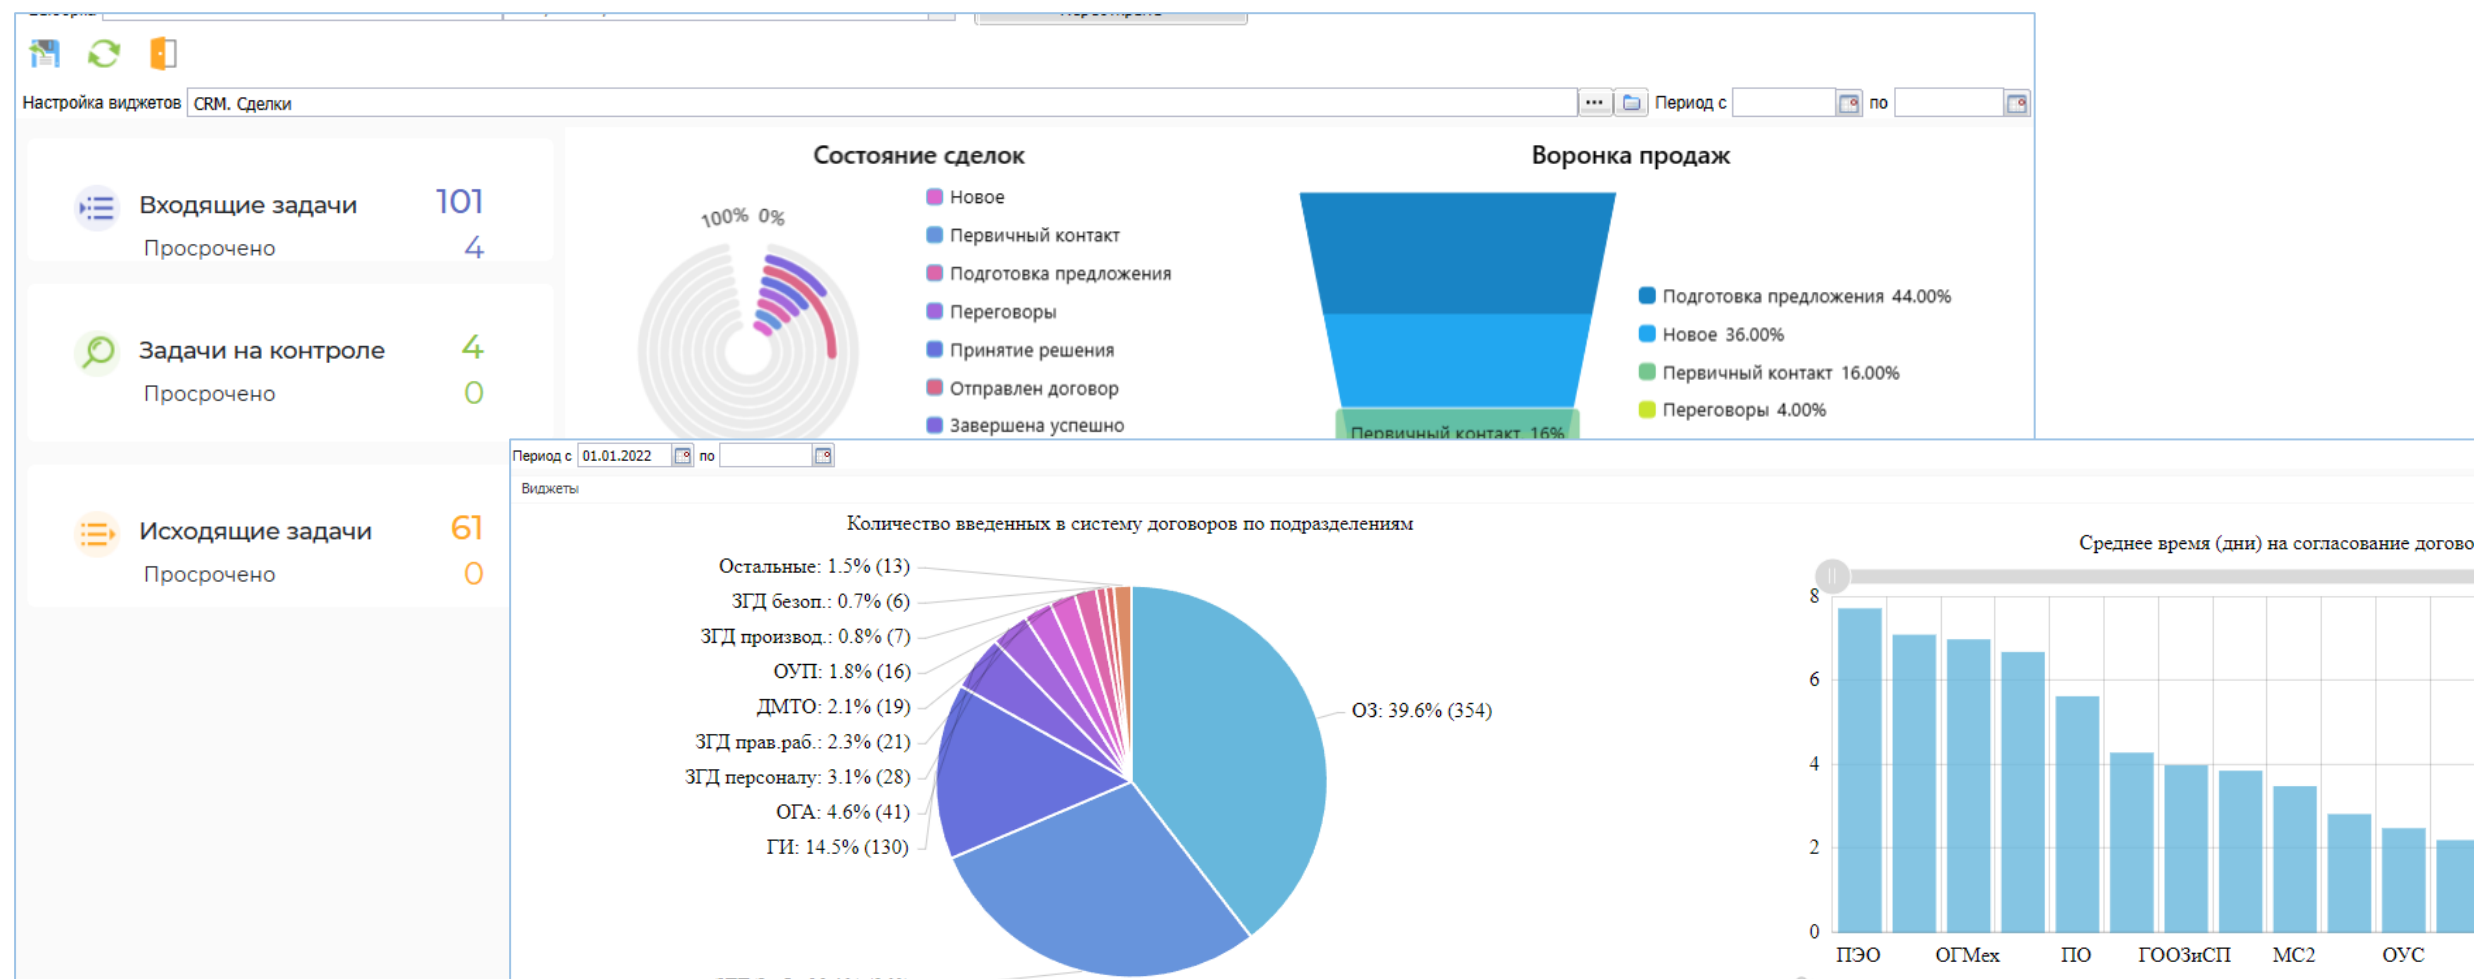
Настройка виджетов CRM. Сделки ··· Период с по

Состояние сделок

100% 0%

Новое
Первичный контакт
Подготовка предложения
Переговоры
Принятие решения
Отправлен договор
Завершена успешно

Воронка продаж

Подготовка предложения 44.00%
Новое 36.00%
Первичный контакт 16.00%
Переговоры 4.00%

Первичный контакт 16%

Входящие задачи 101
Просрочено 4

Задачи на контроле 4
Просрочено 0

Исходящие задачи 61
Просрочено 0

Период с 01.01.2022 по

Виджеты

Количество введенных в систему договоров по подразделениям

Остальные: 1.5% (13)
ЗГД безоп.: 0.7% (6)
ЗГД производ.: 0.8% (7)
ОУП: 1.8% (16)
ДМТО: 2.1% (19)
ЗГД прав.раб.: 2.3% (21)
ЗГД персоналу: 3.1% (28)
ОГА: 4.6% (41)
ГИ: 14.5% (130)
ОЗ: 39.6% (354)

Среднее время (дни) на согласование догово

8
6
4
2
0

ПЭО ОГМех ПО ГООЗиСП МС2 ОУС